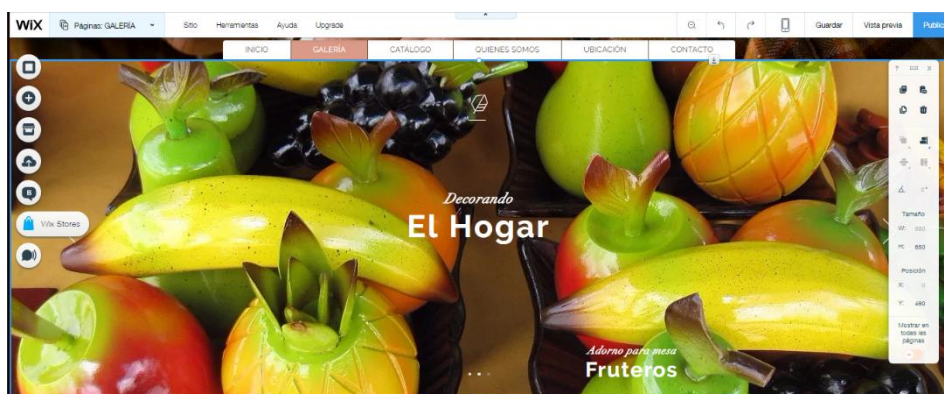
WiX Páginas: GALERÍA Sitio Herramientas Ayuda Upgrade Guardar Vista previa Publi

INICIO GALERÍA CATALOGO QUIENES SOMOS UBICACIÓN CONTACTO

Wix Stores

Decorando
El Hogar

Adorno para mesa
Fruteros

Tamaño
W: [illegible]
H: 650

Posición
X: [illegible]
Y: 480

Mostrar en todas las páginas